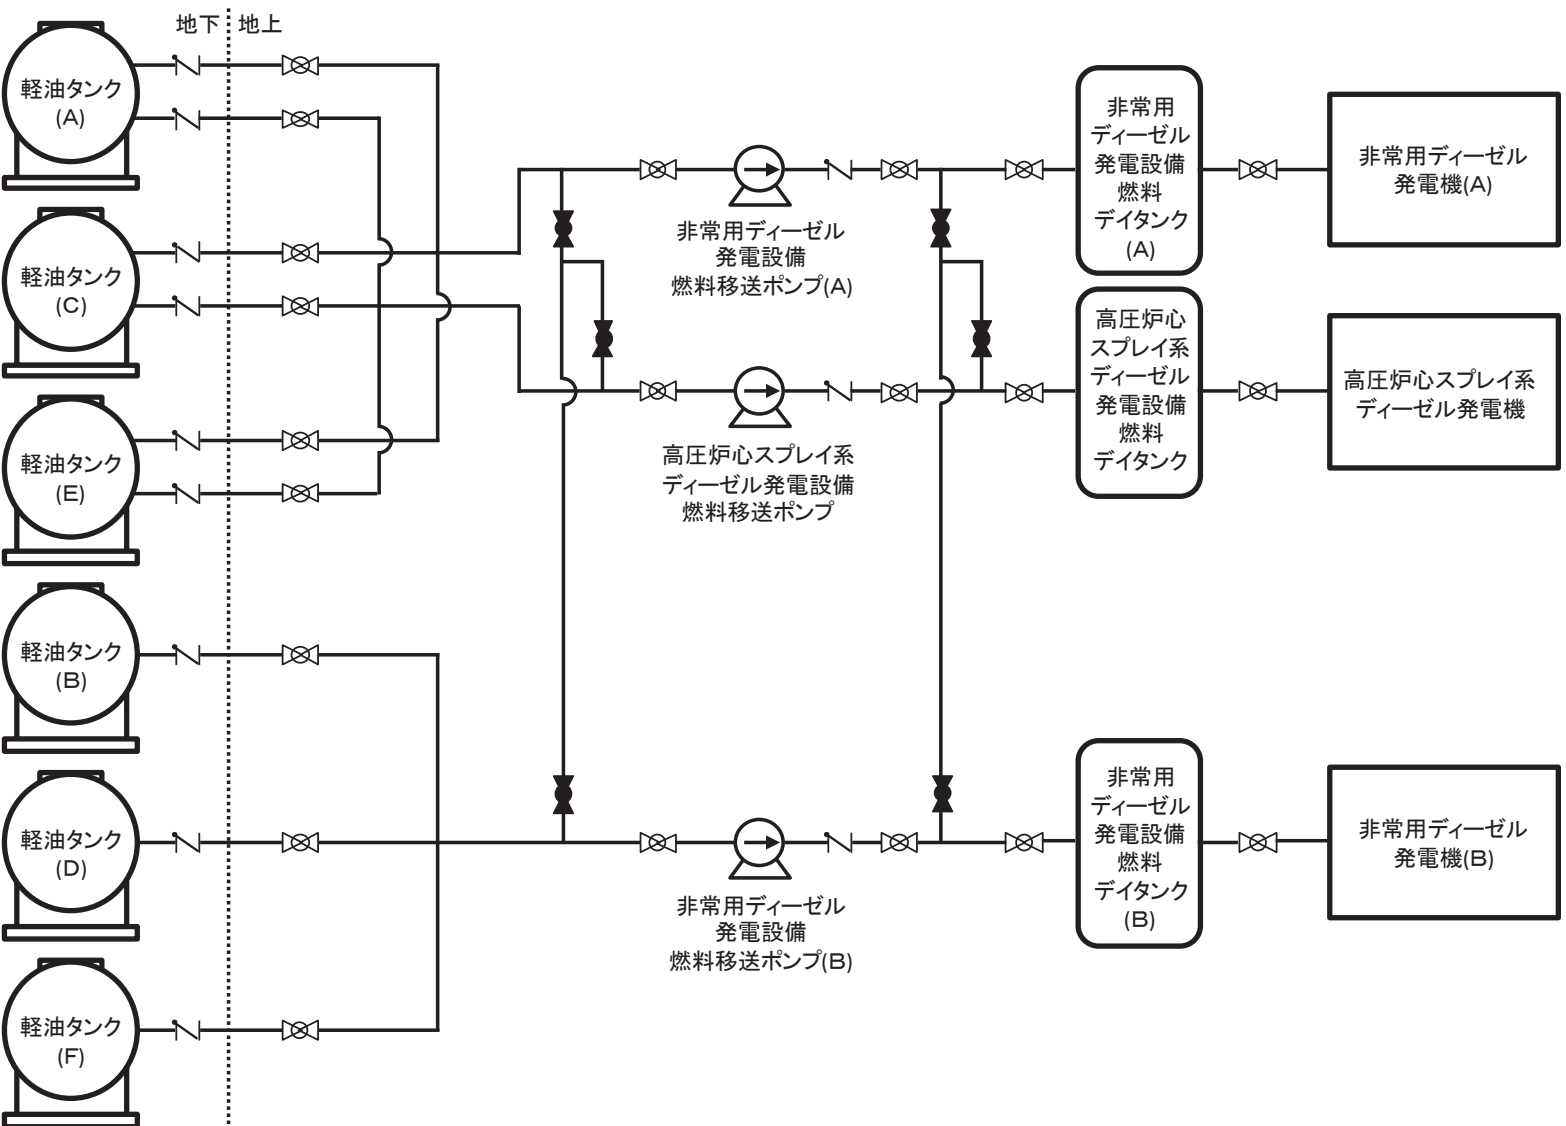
地下 地上

軽油タンク (A)

軽油タンク (C)

軽油タンク (E)

軽油タンク (B)

軽油タンク (D)

軽油タンク (F)

非常用ディーゼル発電設備燃料移送ポンプ(A)

高圧炉心スプレイ系ディーゼル発電設備燃料移送ポンプ

非常用ディーゼル発電設備燃料移送ポンプ(B)

非常用ディーゼル発電設備燃料デイタンク (A)

高圧炉心スプレイ系ディーゼル発電設備燃料デイタンク

非常用ディーゼル発電設備燃料デイタンク (B)

非常用ディーゼル発電機(A)

高圧炉心スプレイ系ディーゼル発電機

非常用ディーゼル発電機(B)